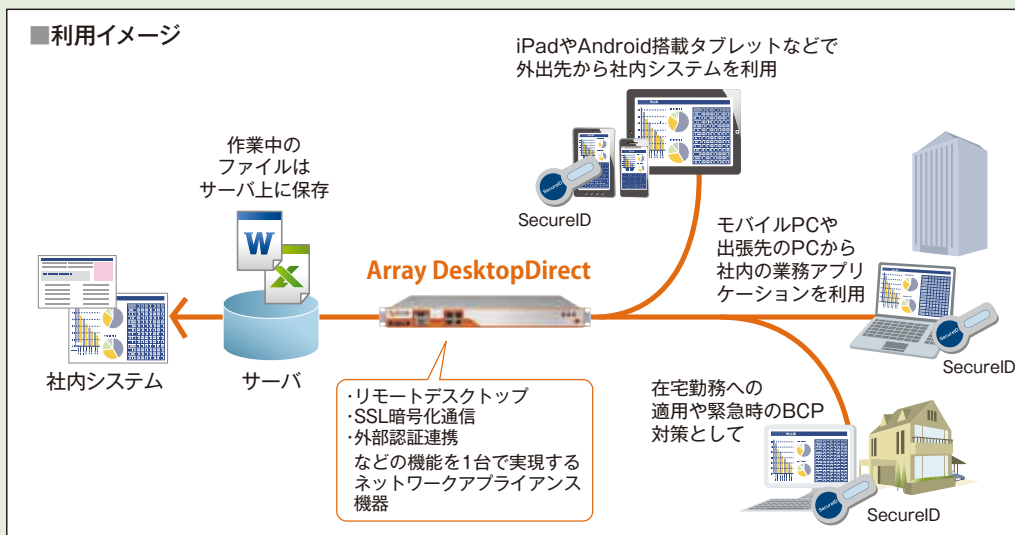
■利用イメージ

iPadやAndroid搭載タブレットなどで外出先から社内システムを利用

作業中のファイルはサーバ上に保存

SecureID

モバイルPCや出張先のPCから社内の業務アプリケーションを利用

Array DesktopDirect

社内システム

サーバ

SecureID

・リモートデスクトップ
・SSL暗号化通信
・外部認証連携
などの機能を1台で実現するネットワークアプライアンス機器

在宅勤務への適用や緊急時のBCP対策として

SecureID